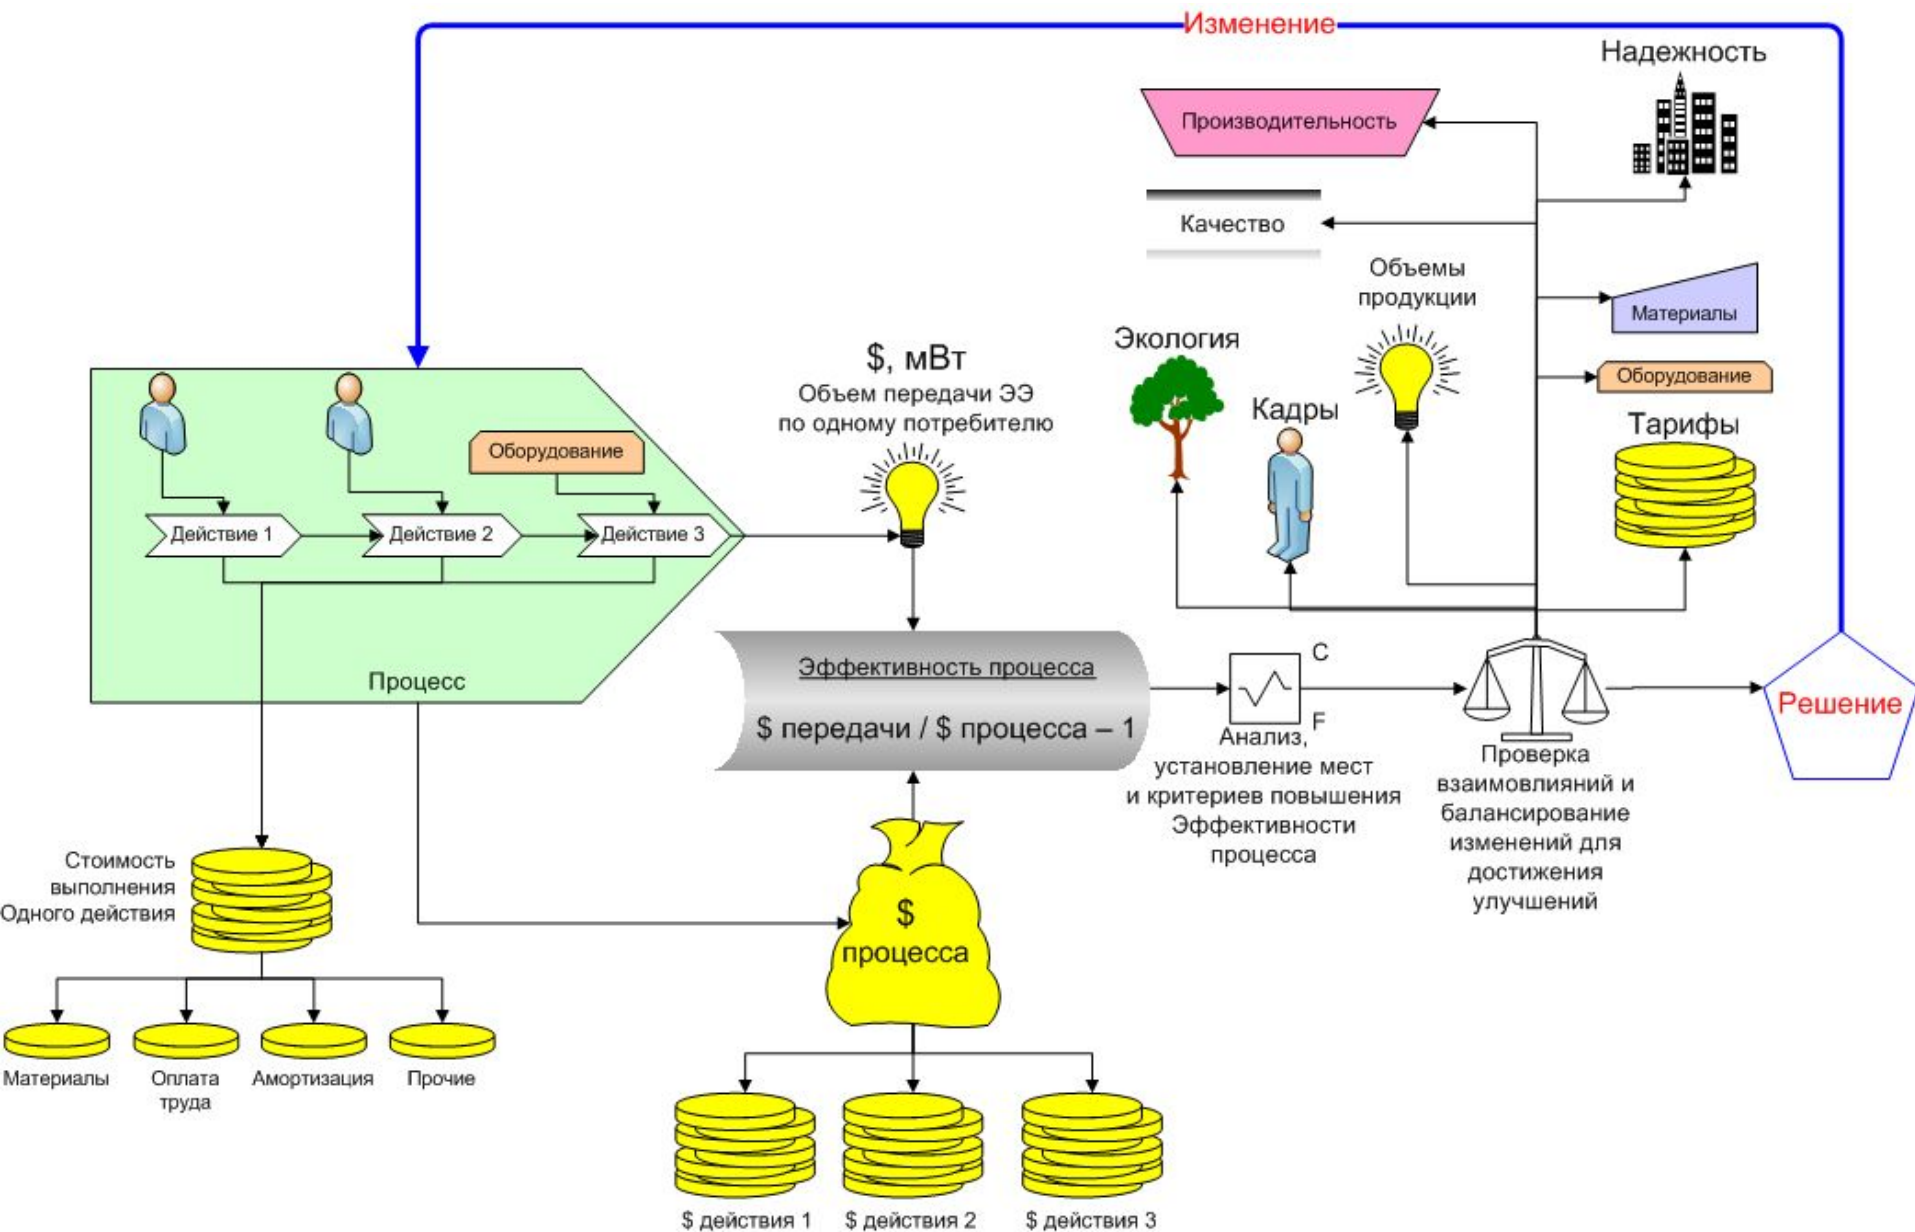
Изменение

Надежность

Производительность

Качество

Объемы продукции

Экология

Материалы

Оборудование

Кадры

Тарифы

$, мВт
Объем передачи ЭЭ по одному потребителю

Оборудование

Действие 1

Действие 2

Действие 3

Процесс

Эффективность процесса

$ передачи / $ процесса – 1

C

F

Анализ, установление мест и критериев повышения Эффективности процесса

Проверка взаимовлияний и балансирование изменений для достижения улучшений

Решение

Стоимость выполнения Одного действия

$ процесса

Материалы

Оплата труда

Амортизация

Прочие

$ действия 1

$ действия 2

$ действия 3